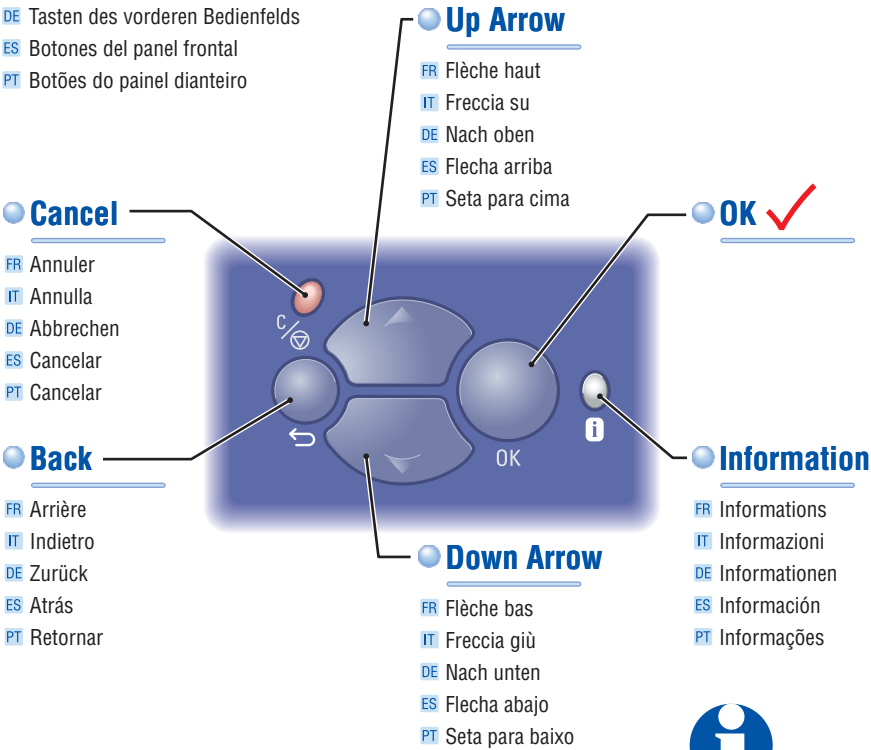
DE Tasten des vorderen Bedienfelds
ES Botones del panel frontal
PT Botões do painel dianteiro

Up Arrow
FR Flèche haut
IT Freccia su
DE Nach oben
ES Flecha arriba
PT Seta para cima

Cancel
FR Annuler
IT Annulla
DE Abbrechen
ES Cancelar
PT Cancelar

OK

C

OK

Back
FR Arrière
IT Indietro
DE Zurück
ES Atrás
PT Retornar

Information
FR Informations
IT Informazioni
DE Informationen
ES Información
PT Informações

Down Arrow
FR Flèche bas
IT Freccia giù
DE Nach unten
ES Flecha abajo
PT Seta para baixo